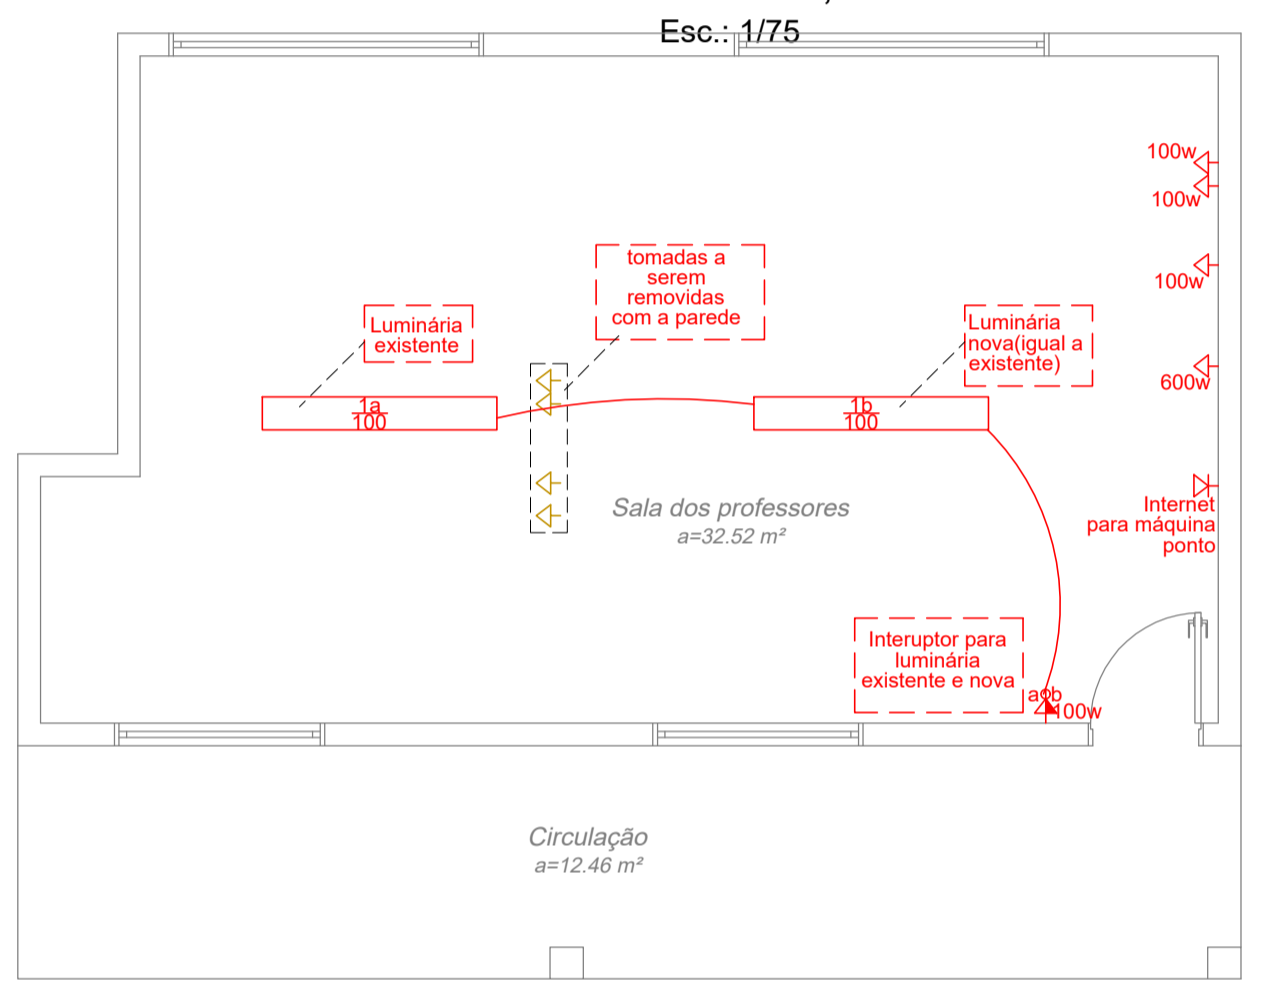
Esc.: 1/75

100w

100w

100w

600w

tomadas a serem removidas com a parede

Luminária existente

Luminária nova(igual a existente)

1a
100

1b
100

Internet para máquina ponto

Sala dos professores
a=32.52 m²

Interuptor para luminária existente e nova

ab
100w

Circulação
a=12.46 m²